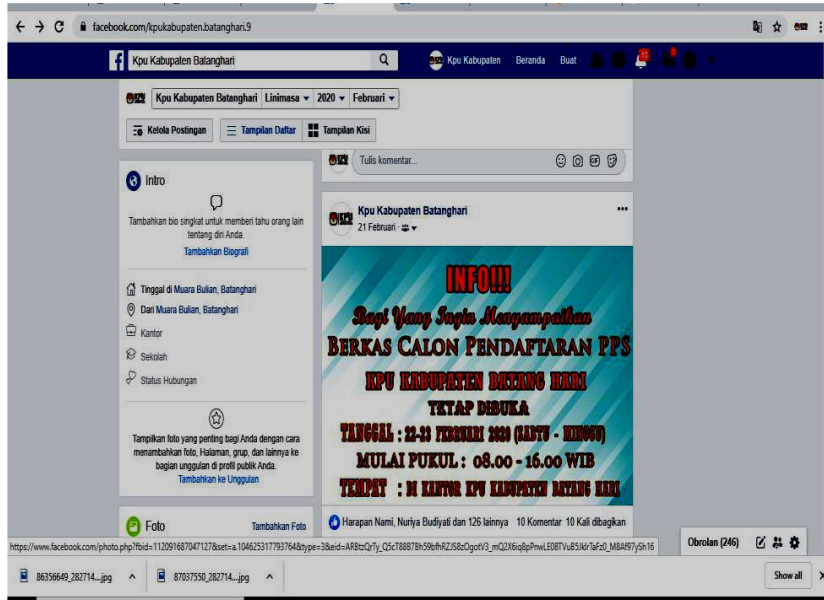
facebook.com/kpukabupaten.batanghari.9

Kpu Kabupaten Batanghari

Kpu Kabupaten Beranda Buat

Kpu Kabupaten Batanghari Linimasa ▾ 2020 ▾ Februari ▾

Kelola Postingan Tampilan Daftar Tampilan Kisi

Tulis komentar...

Intro

Tambahkan bio singkat untuk memberi tahu orang lain tentang diri Anda.

Tambahkan Biografi

Tinggal di Muara Bulian, Batanghari

Dari Muara Bulian, Batanghari

Kantor

Sekolah

Status Hubungan

Tampilkan foto yang penting bagi Anda dengan cara menambahkan foto, Halaman, grup, dan lainnya ke bagian unggulan di profil publik Anda.

Tambahkan ke Unggulan

Foto Tambahkan Foto

Kpu Kabupaten Batanghari

21 Februari

INFO!!!

Bagi Yang Ingin Menyampaikan

BERKAS CALON PENDAFTARAN PPS

KPU KABUPATEN BATANG HARI

TETAP DIBUKA

TANGGAL : 22-23 FEBRUARI 2020 (SABTU - MINGGU)

MULAI PUKUL : 08.00 - 16.00 WIB

TEMPAT : DI KANTOR KPU KABUPATEN BATANG HARI

Harapan Nami, Nuriya Budiyati dan 126 lainnya 10 Komentar 10 Kali dibagikan

https://www.facebook.com/photo.php?fbid=112091687047127&set=a.104625317793764&type=3&eid=ARBtzQrTy_Q5cT88878h59bfhRZJS8zOgotV3_mQ2X6iq8pPnwLE0BTVuB5JklrTaFz0_M8Af97y5h16

Obrolan (246)

86356649_282714....jpg

87037550_282714....jpg

Show all